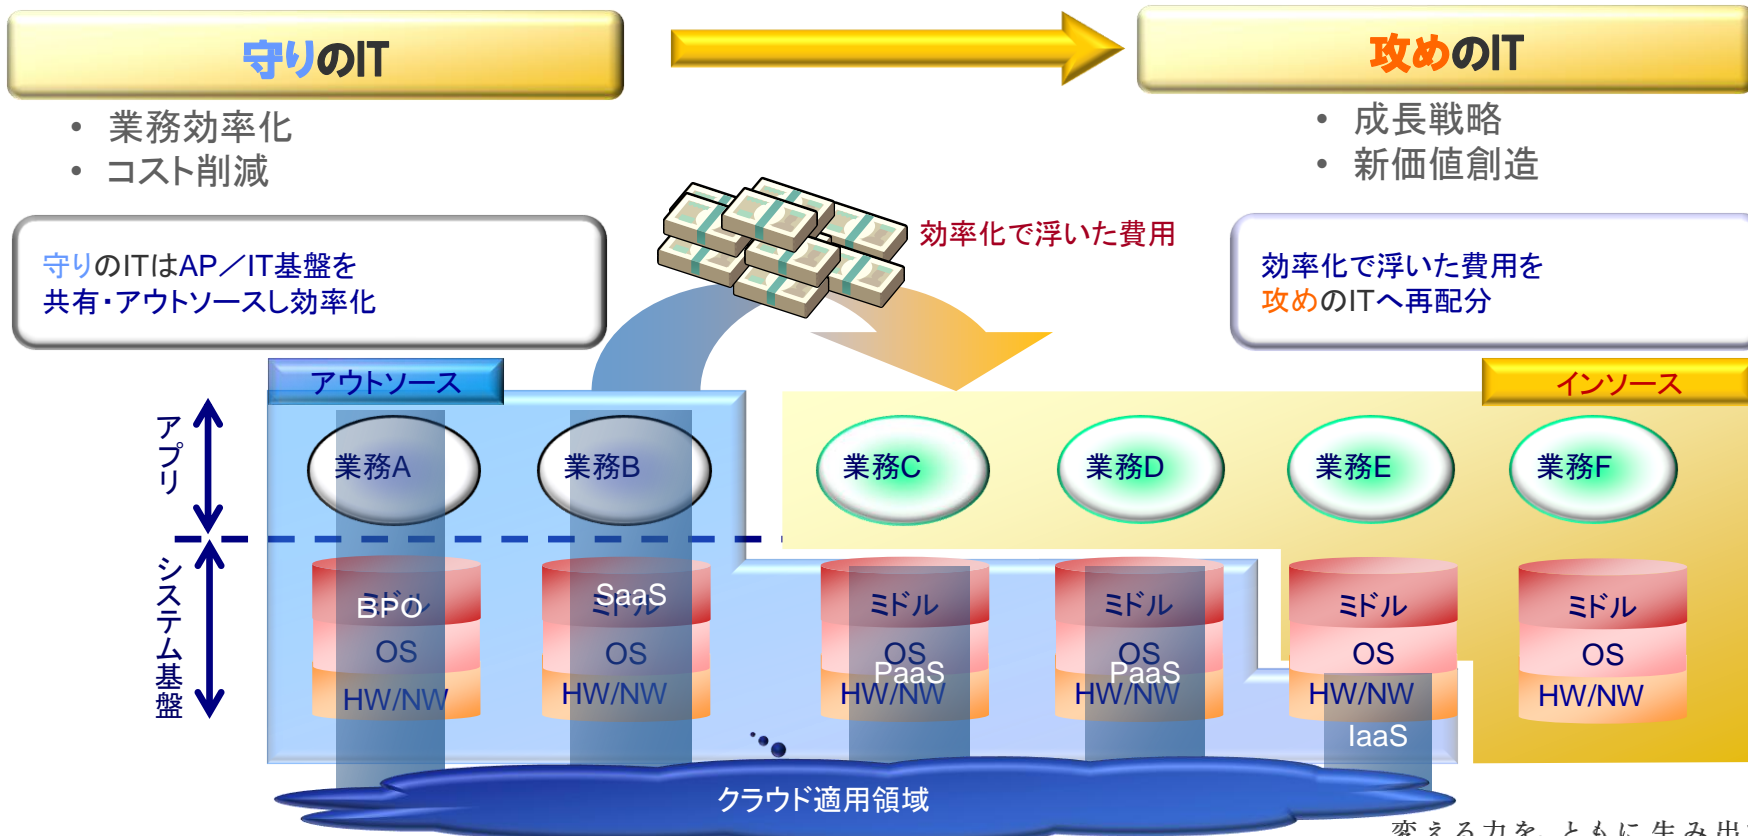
守りのIT

• 業務効率化
• コスト削減

攻めのIT

• 成長戦略
• 新価値創造

効率化で浮いた費用

守りのITはAP／IT基盤を
共有・アウトソースし効率化

効率化で浮いた費用を
攻めのITへ再配分

アウトソース

インソース

アプリ

システム基盤

業務A

業務B

業務C

業務D

業務E

業務F

BPO
ミドル
OS
HW/NW

SaaS
ミドル
OS
HW/NW

ミドル
OS
PaaS
HW/NW

ミドル
OS
PaaS
HW/NW

ミドル
OS
HW/NW
IaaS

ミドル
OS
HW/NW

クラウド適用領域

変える力を、ともに生み出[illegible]